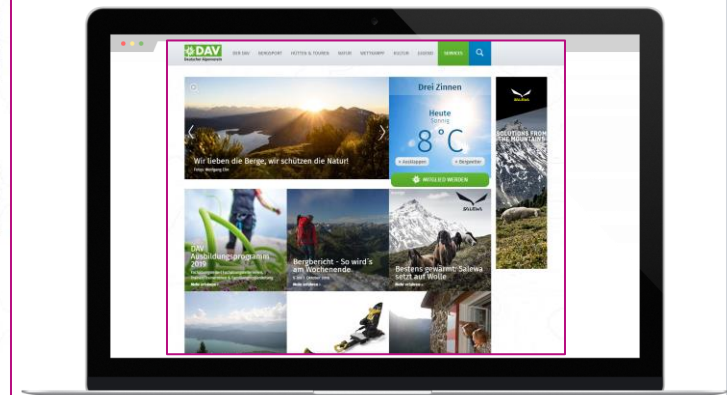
DAV
Deutscher Alpenverein

DER DAV BERGSPORT HÜTTEN & TOUREN NATUR WETTKAMPF KULTUR JUGEND SERVICES

Wir lieben die Berge, wir schützen die Natur!
Foto: Wolfgang Ehn

Drei Zinnen
Heute
Sonnig
8°C
« Ausklappen » Bergwetter
MITGLIED WERDEN

SOLUTIONS FROM THE MOUNTAINS

DAV Ausbildungsprogramm 2019
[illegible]
Mehr erfahren »

Bergbericht - So wird's am Wochenende
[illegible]
Mehr erfahren »

Bestens gewärmt: Salewa setzt auf Wolle
Mehr erfahren »